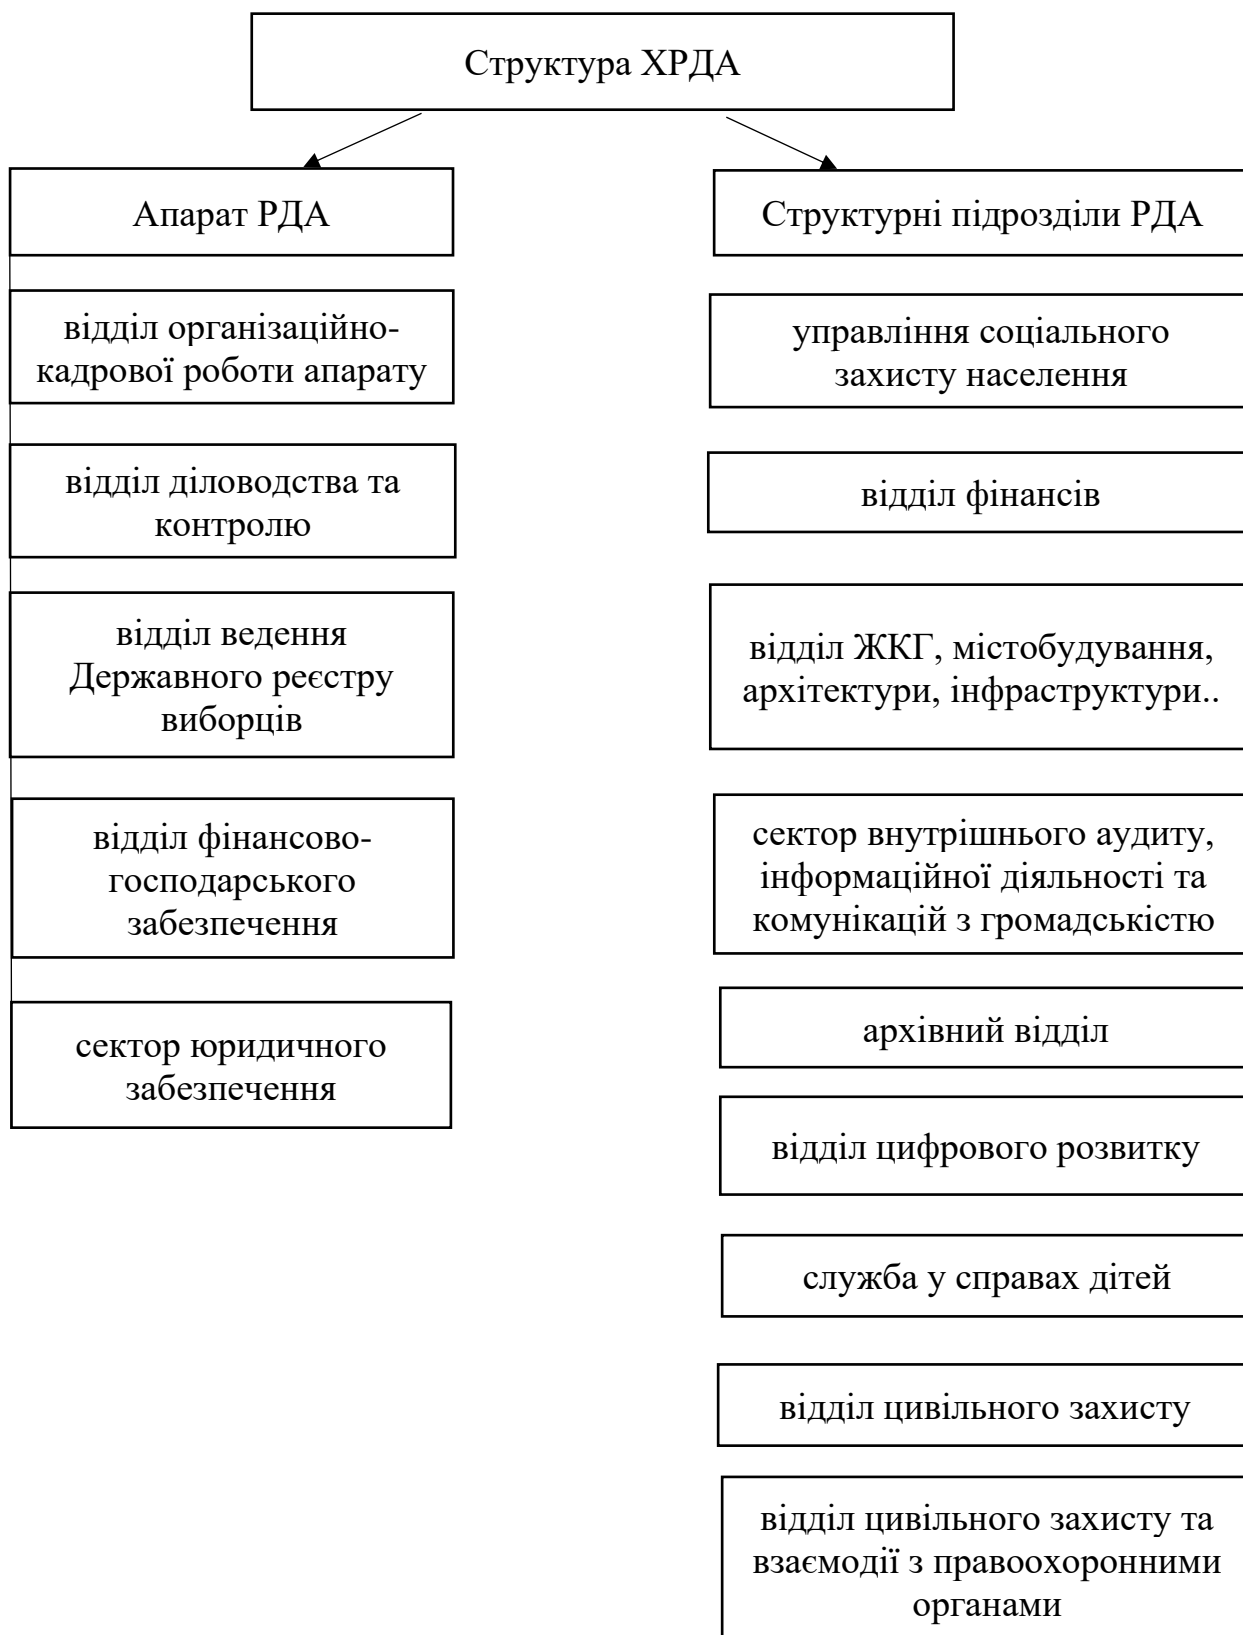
Структура ХРДА

Апарат РДА

відділ організаційно-кадрової роботи апарату

відділ діловодства та контролю

відділ ведення Державного реєстру виборців

відділ фінансово-господарського забезпечення

сектор юридичного забезпечення

Структурні підрозділи РДА

управління соціального захисту населення

відділ фінансів

відділ ЖКГ, містобудування, архітектури, інфраструктури..

сектор внутрішнього аудиту, інформаційної діяльності та комунікацій з громадськістю

архівний відділ

відділ цифрового розвитку

служба у справах дітей

відділ цивільного захисту

відділ цивільного захисту та взаємодії з правоохоронними органами